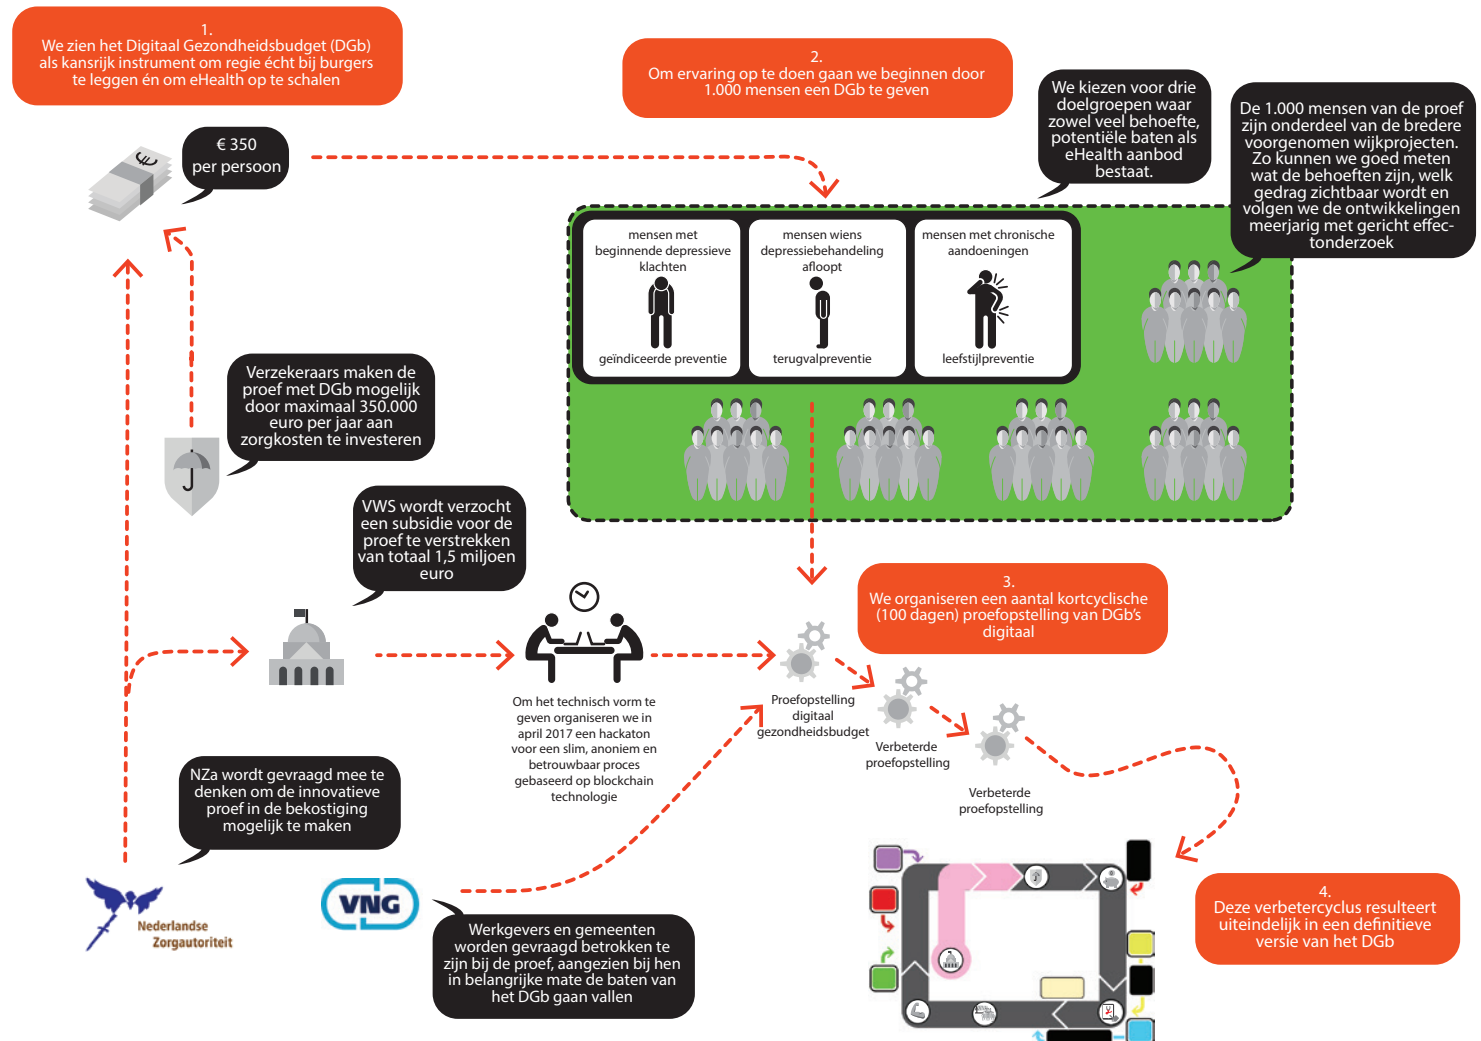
1.
We zien het Digitaal Gezondheidsbudget (DGb) als kansrijk instrument om regie écht bij burgers te leggen én om eHealth op te schalen

€ 350
per persoon

2.
Om ervaring op te doen gaan we beginnen door 1.000 mensen een DGb te geven

We kiezen voor drie doelgroepen waar zowel veel behoefte, potentiële baten als eHealth aanbod bestaat.

De 1.000 mensen van de proef zijn onderdeel van de bredere voorgenomen wijkprojecten. Zo kunnen we goed meten wat de behoeften zijn, welk gedrag zichtbaar wordt en volgen we de ontwikkelingen meerjarig met gericht effectonderzoek

mensen met beginnende depressieve klachten
geïndiceerde preventie

mensen wiens depressiebehandeling afloopt
terugvalpreventie

mensen met chronische aandoeningen
leefstijlpreventie

Verzekeraars maken de proef met DGb mogelijk door maximaal 350.000 euro per jaar aan zorgkosten te investeren

VWS wordt verzocht een subsidie voor de proef te verstrekken van totaal 1,5 miljoen euro

Om het technisch vorm te geven organiseren we in april 2017 een hackaton voor een slim, anoniem en betrouwbaar proces gebaseerd op blockchain technologie

Proefopstelling digitaal gezondheidsbudget

3.
We organiseren een aantal kortcyclische (100 dagen) proefopstelling van DGb's digitaal

Verbeterde proefopstelling

Verbeterde proefopstelling

NZa wordt gevraagd mee te denken om de innovatieve proef in de bekostiging mogelijk te maken

Nederlandse Zorgautoriteit

VNG

Werkgevers en gemeenten worden gevraagd betrokken te zijn bij de proef, aangezien bij hen in belangrijke mate de baten van het DGb gaan vallen

4.
Deze verbetercyclus resulteert uiteindelijk in een definitieve versie van het DGb